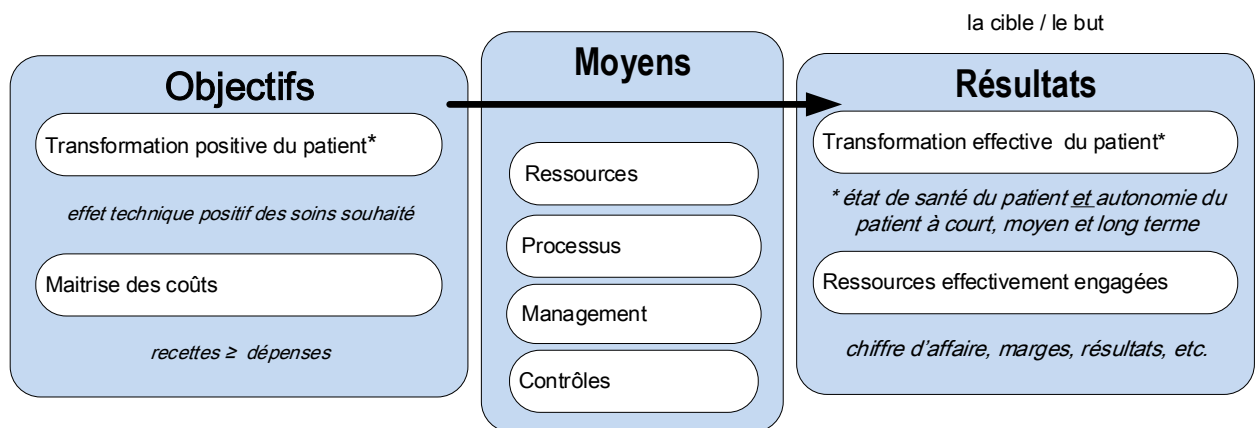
la cible / le but

Objectifs

Transformation positive du patient*

effet technique positif des soins souhaité

Maitrise des coûts

recettes ≥ dépenses

Moyens

Ressources

Processus

Management

Contrôles

Résultats

Transformation effective du patient*

* état de santé du patient et autonomie du patient à court, moyen et long terme

Ressources effectivement engagées

chiffre d'affaire, marges, résultats, etc.